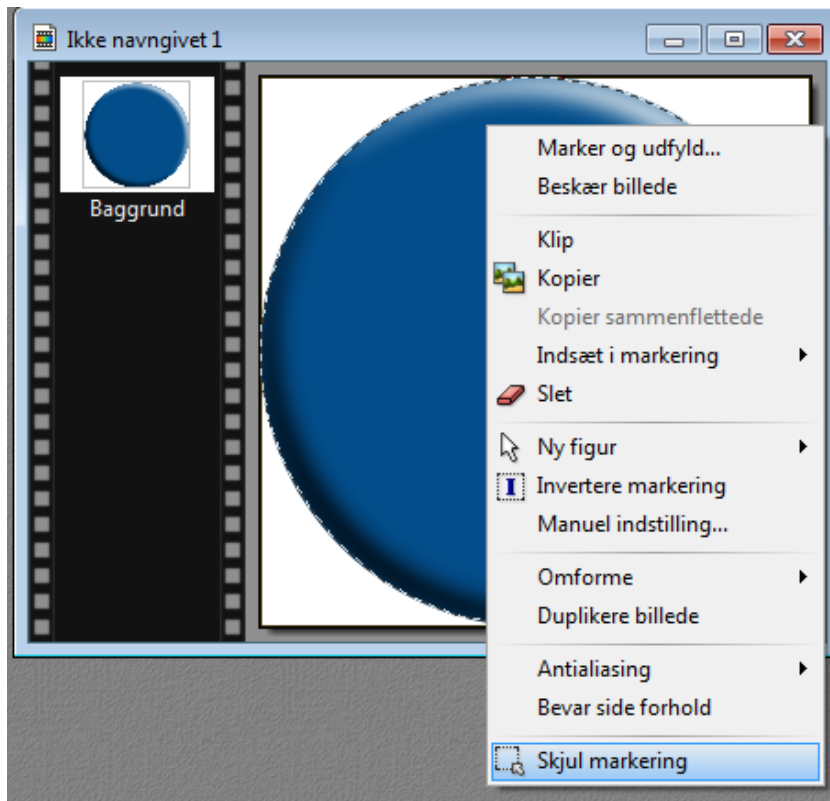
Ikke navngivet 1

Baggrund

Marker og udfyld...
Beskær billede

Klip
Kopier
Kopier sammenflettede
Indsæt i markering
Slet

Ny figur
Invertere markering
Manuel indstilling...

Omforme
Duplikere billede

Antialiasing
Bevar side forhold

Skjul markering